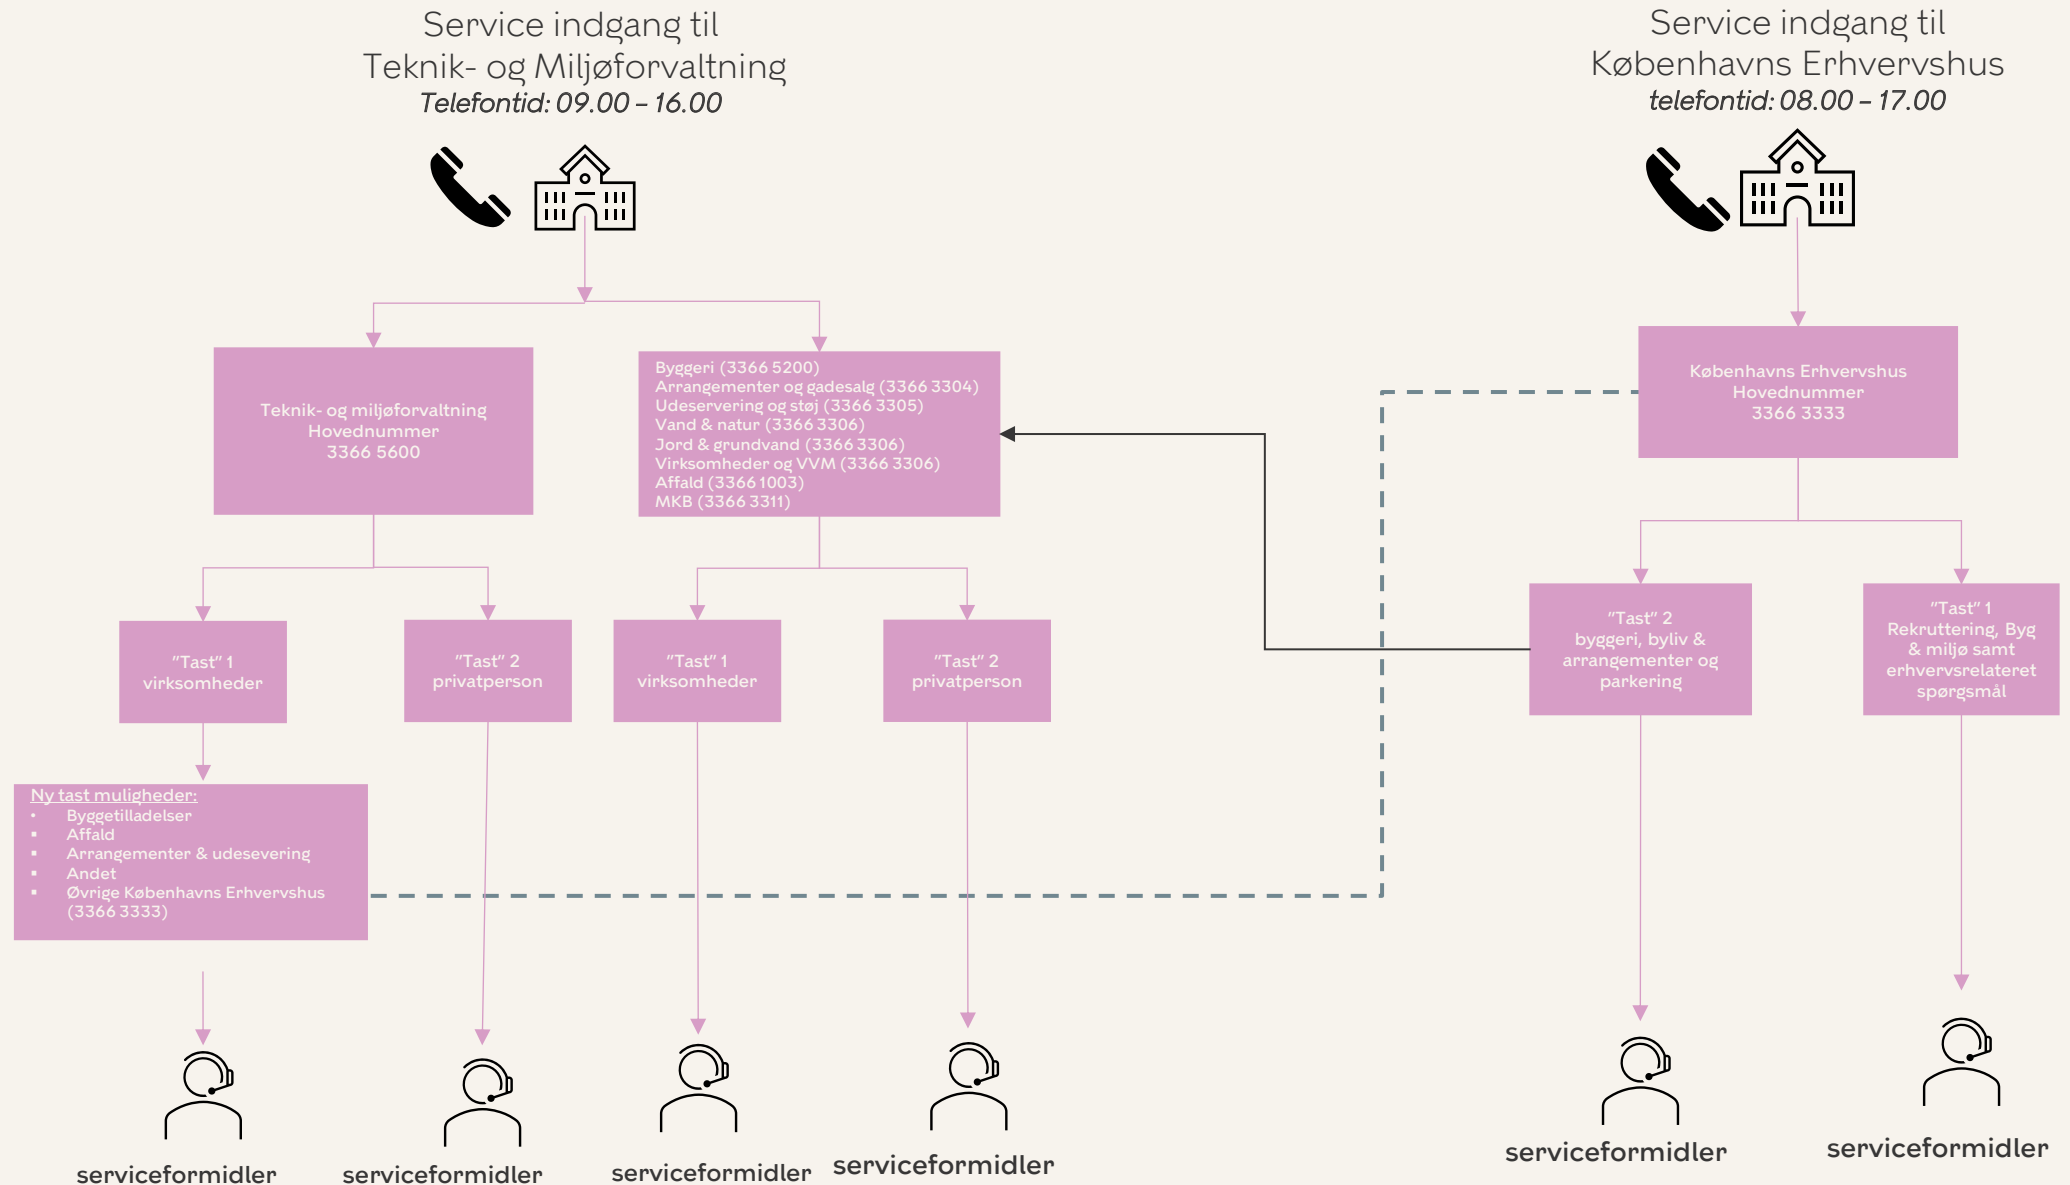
Service indgang til
Teknik- og Miljøforvaltning
Telefontid: 09.00 – 16.00

Service indgang til
Københavns Erhvervshus
telefontid: 08.00 – 17.00

Teknik- og miljøforvaltning
Hovednummer
3366 5600

Byggeri (3366 5200)
Arrangementer og gadesalg (3366 3304)
Udeservering og støj (3366 3305)
Vand & natur (3366 3306)
Jord & grundvand (3366 3306)
Virksomheder og VVM (3366 3306)
Affald (3366 1003)
MKB (3366 3311)

Københavns Erhvervshus
Hovednummer
3366 3333

"Tast" 1
virksomheder

"Tast" 2
privatperson

"Tast" 1
virksomheder

"Tast" 2
privatperson

"Tast" 2
byggeri, byliv & arrangementer og parkering

"Tast" 1
Rekruttering, Byg & miljø samt erhvervsrelateret spørgsmål

Ny tast muligheder:
- Byggetilladelser
- Affald
- Arrangementer & udesevering
- Andet
- Øvrige Københavns Erhvervshus (3366 3333)

serviceformidler

serviceformidler

serviceformidler

serviceformidler

serviceformidler

serviceformidler